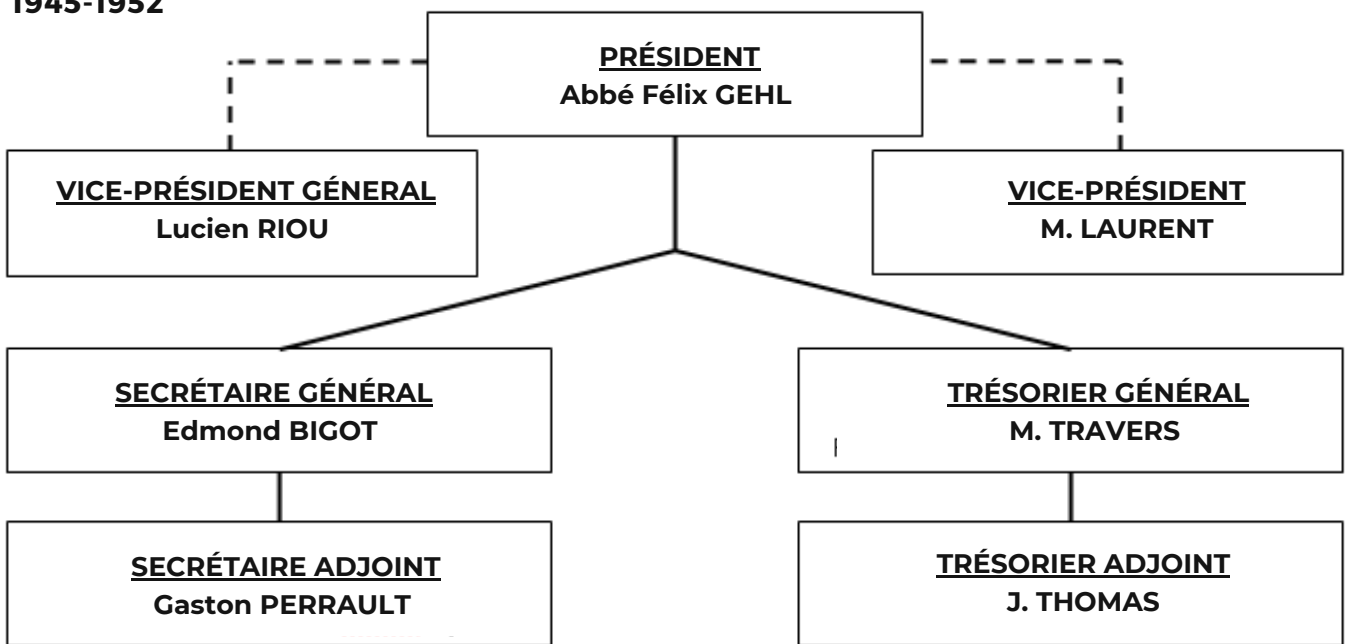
1945-1952

PRÉSIDENT
Abbé Félix GEHL

VICE-PRÉSIDENT GÉNERAL
Lucien RIOU

VICE-PRÉSIDENT
M. LAURENT

SECRÉTAIRE GÉNERAL
Edmond BIGOT

TRÉSORIER GÉNÉRAL
M. TRAVERS

SECRÉTAIRE ADJOINT
Gaston PERRAULT

TRÉSORIER ADJOINT
J. THOMAS